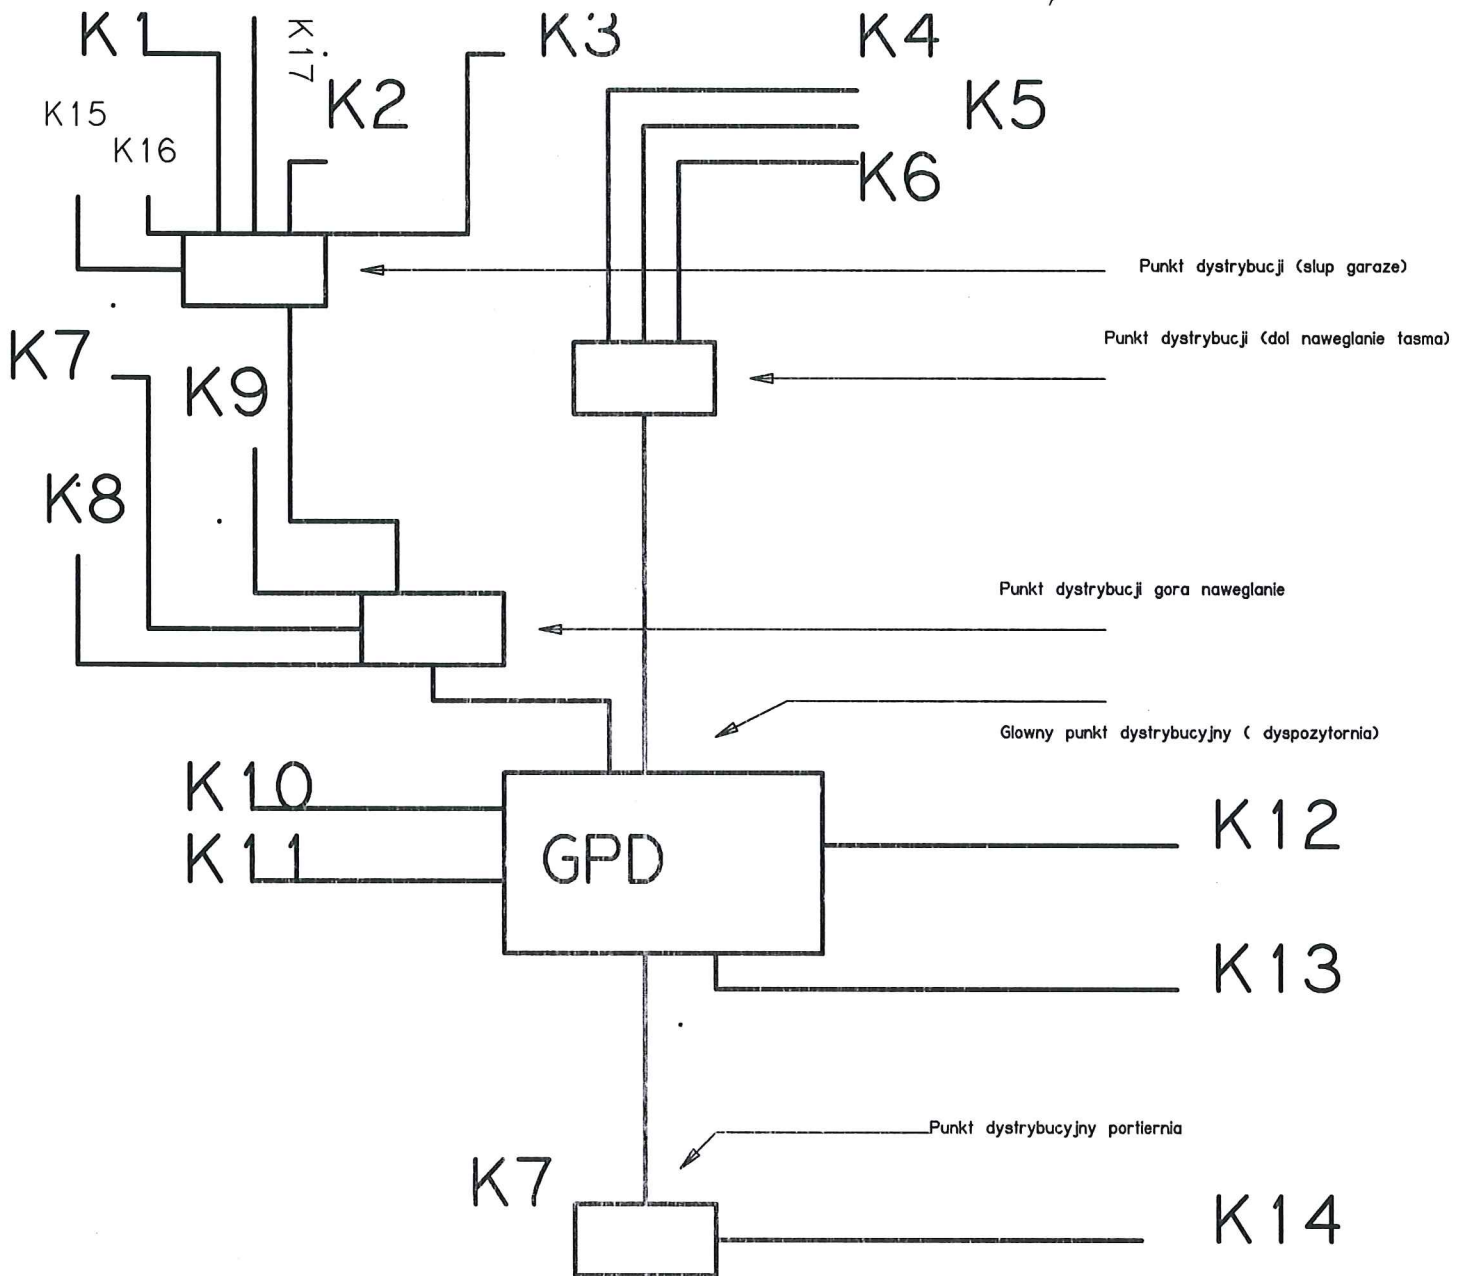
K1
K17
K2
K3
K4
K5
K6
K15
K16
Punkt dystrybucji (slup garaze)
Punkt dystrybucji (dol naweglanie tasma)
K7
K9
K8
Punkt dystrybucji gora naweglanie
Glowny punkt dystrybucyjny ( dyspozytornia)
K10
K11
GPD
K12
K13
Punkt dystrybucyjny portiernia
K7
K14